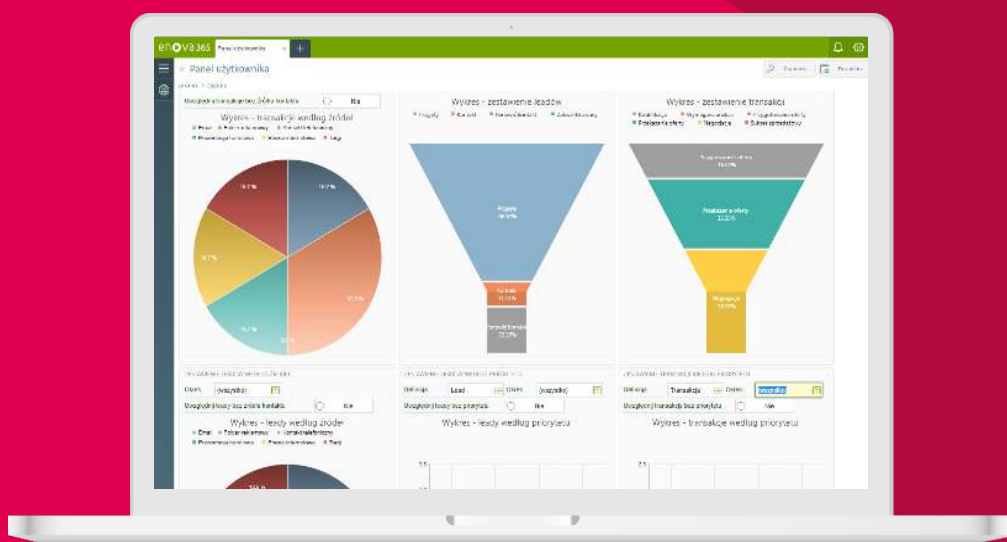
enova365 Panel użytkownika

Panel użytkownika

Uwzględnij transakcje bez źródła kontaktu Nie

Wykres - transakcje według źródeł

Wykres - zestawienie leadów

Wykres - zestawienie transakcji

Przygotowanie oferty

Przesłanie oferty

Negocjacje

Odbiorca: (wszystko)

Uwzględnij leady bez źródła kontaktu Nie

Wykres - leady według źródeł

Email

Uwzględnij leady bez priorytetu Nie

Wykres - leady według priorytetu

Uwzględnij transakcje bez priorytetu Nie

Wykres - transakcje według priorytetu